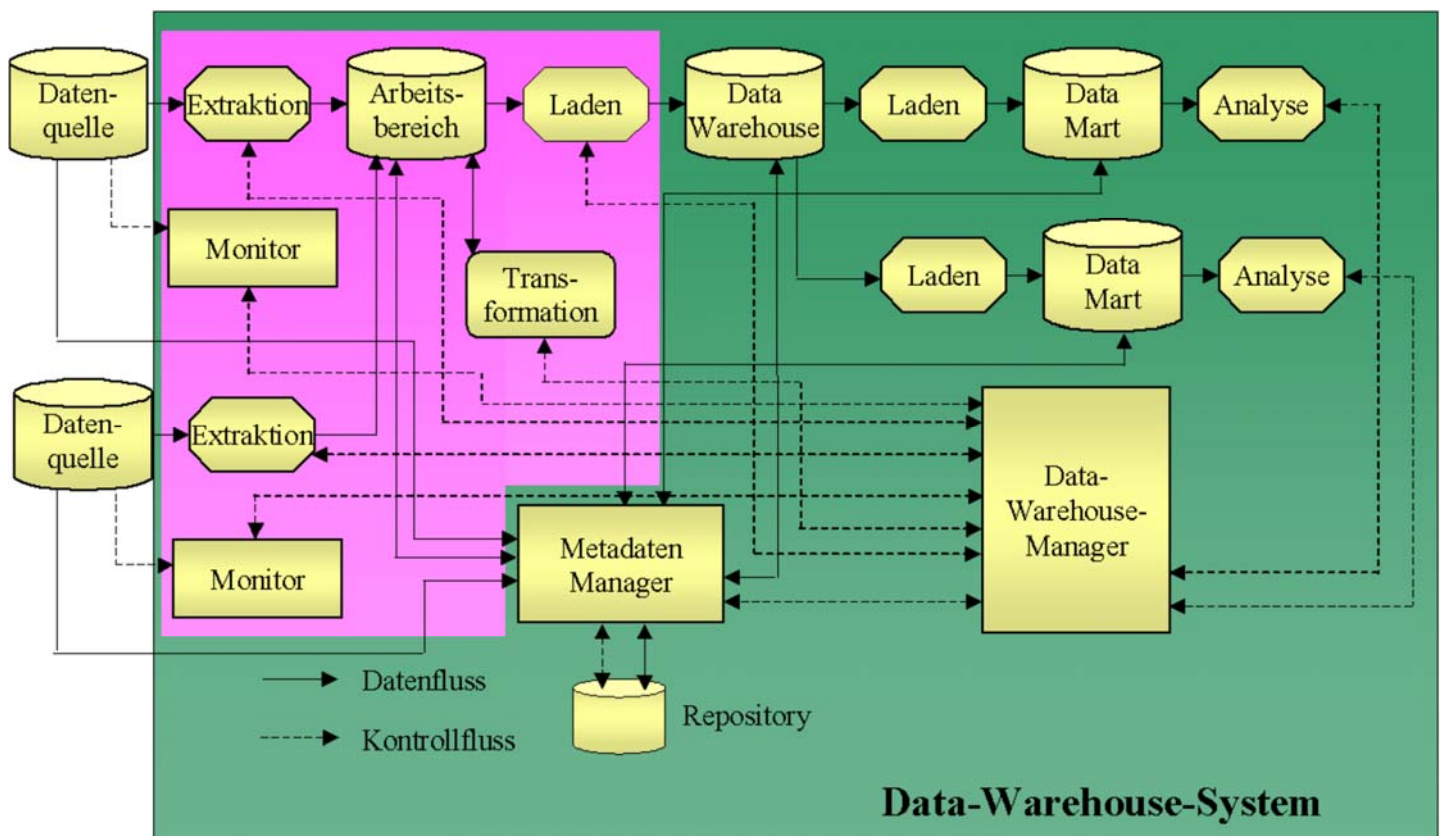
Datenquelle

Extraktion

Arbeitsbereich

Laden

Data Warehouse

Laden

Data Mart

Analyse

Monitor

Transformation

Laden

Data Mart

Analyse

Datenquelle

Extraktion

Data-Warehouse-Manager

Monitor

Metadaten Manager

Datenfluss

Kontrollfluss

Repository

Data-Warehouse-System